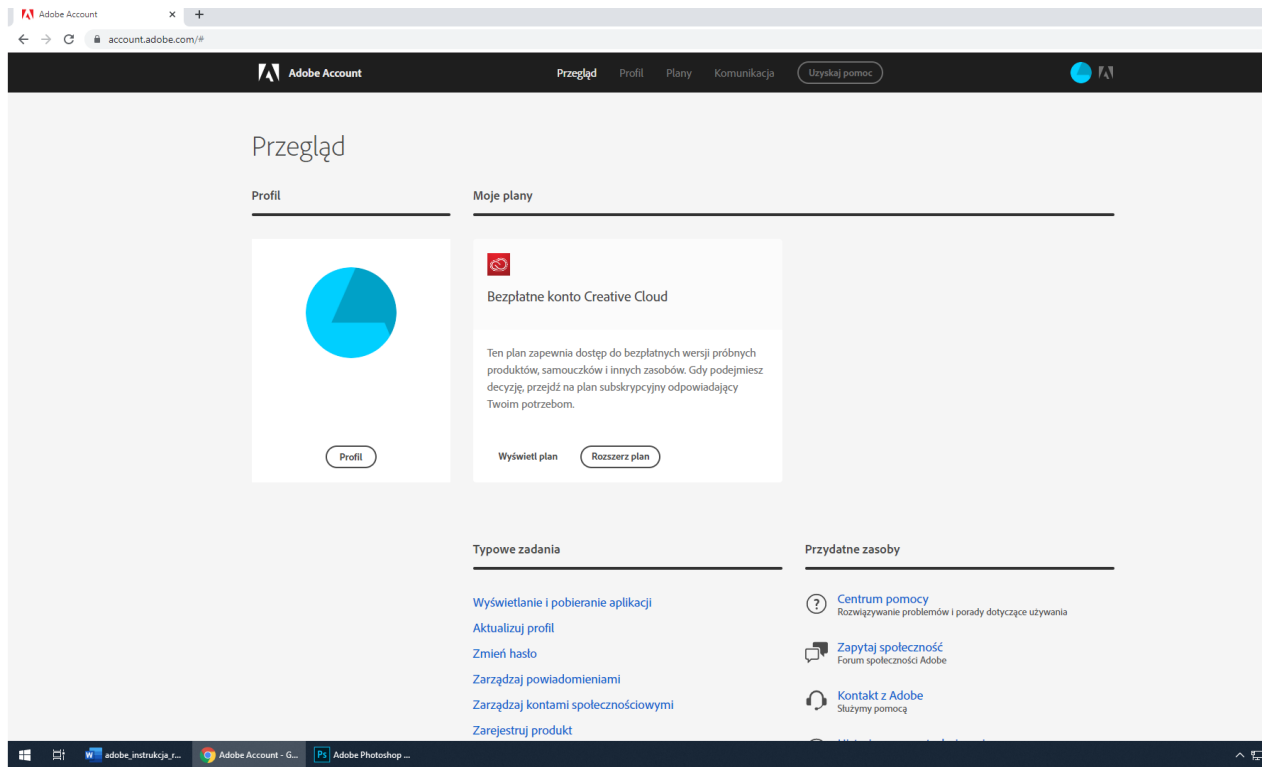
Adobe Account

account.adobe.com/#

Adobe Account

Przegląd Profil Plany Komunikacja Uzyskaj pomoc

Przegląd

Profil

Moje plany

Bezpłatne konto Creative Cloud

Ten plan zapewnia dostęp do bezpłatnych wersji próbnych produktów, samouczków i innych zasobów. Gdy podejmiesz decyzję, przejdź na plan subskrypcyjny odpowiadający Twoim potrzebom.

Profil

Wyświetl plan Rozszerz plan

Typowe zadania

Wyświetlanie i pobieranie aplikacji

Aktualizuj profil

Zmień hasło

Zarządzaj powiadomieniami

Zarządzaj kontami społecznościowymi

Zarejestruj produkt

Przydatne zasoby

Centrum pomocy
Rozwiązywanie problemów i porady dotyczące używania

Zapytaj społeczność
Forum społeczności Adobe

Kontakt z Adobe
Służymy pomocą

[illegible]

adobe_instrukcja_r...

Adobe Account - G...

Adobe Photoshop ...